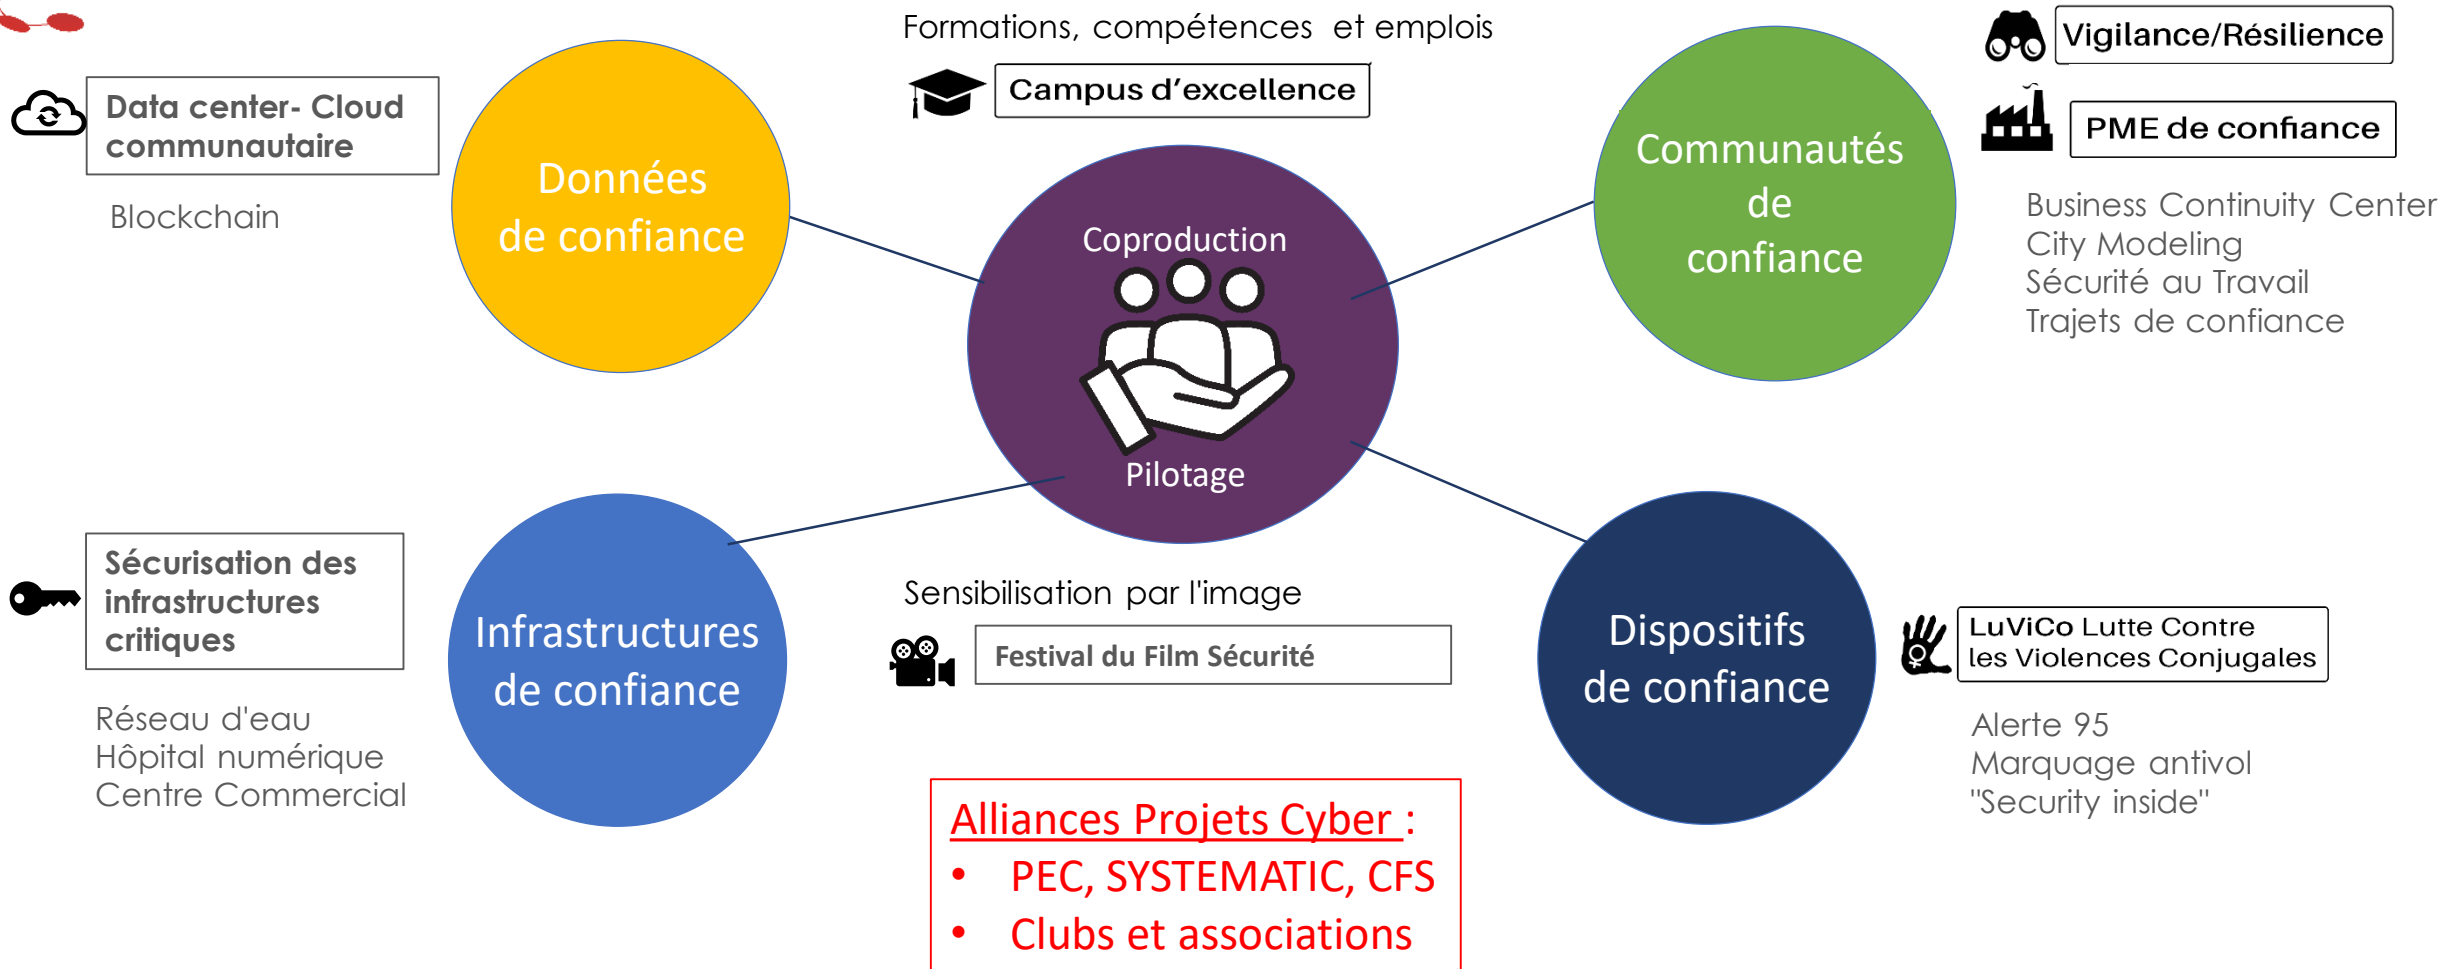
Formations, compétences et emplois

Campus d'excellence

Vigilance/Résilience

PME de confiance

Data center- Cloud communautaire

Blockchain

Données de confiance

Coproduction

Pilotage

Communautés de confiance

Business Continuity Center
City Modeling
Sécurité au Travail
Trajets de confiance

Sécurisation des infrastructures critiques

Réseau d'eau
Hôpital numérique
Centre Commercial

Infrastructures de confiance

Sensibilisation par l'image

Festival du Film Sécurité

Dispositifs de confiance

LuViCo Lutte Contre les Violences Conjugales

Alerte 95
Marquage antivol
"Security inside"

Alliances Projets Cyber :
• PEC, SYSTEMATIC, CFS
• Clubs et associations